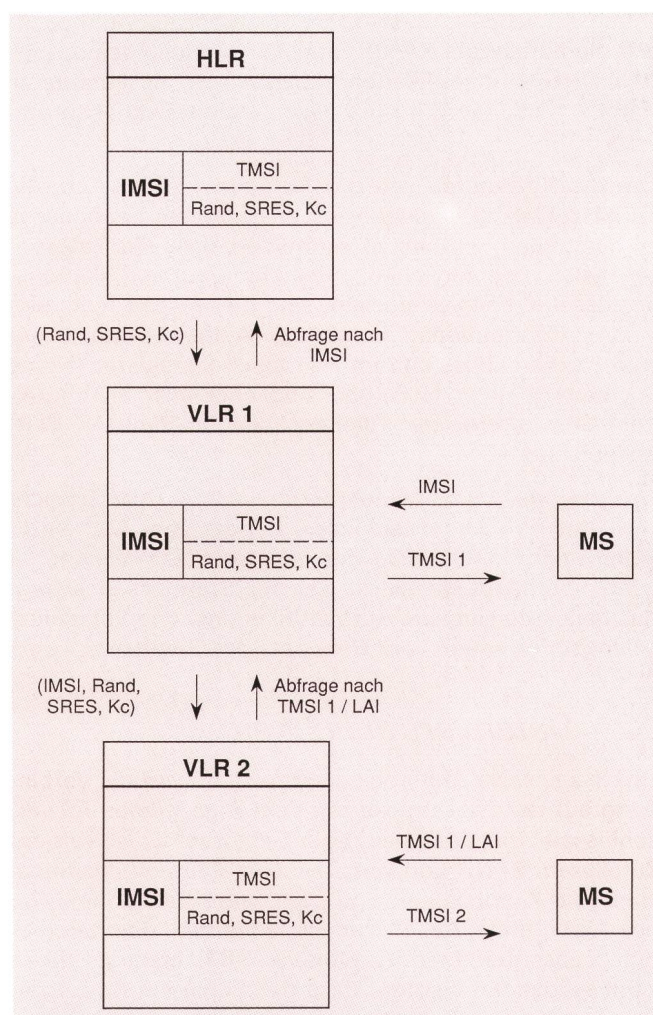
HLR

IMSI

TMSI

Rand, SRES, Kc

(Rand, SRES, Kc)

Abfrage nach IMSI

VLR 1

IMSI

TMSI

Rand, SRES, Kc

IMSI

TMSI 1

MS

(IMSI, Rand, SRES, Kc)

Abfrage nach TMSI 1 / LAI

VLR 2

IMSI

TMSI

Rand, SRES, Kc

TMSI 1 / LAI

TMSI 2

MS